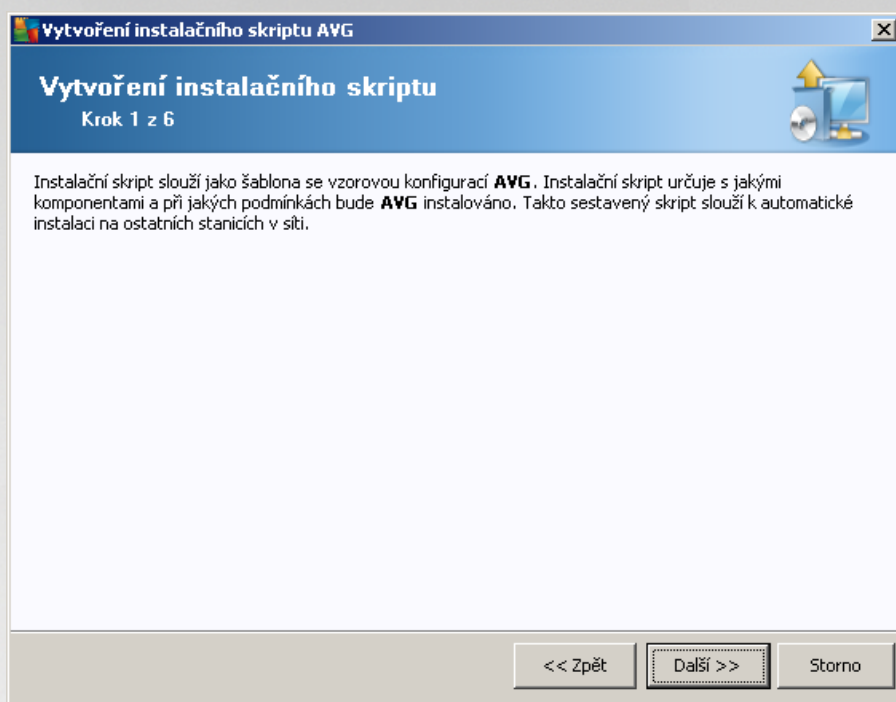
Vytvoření instalačního skriptu AVG

Vytvoření instalačního skriptu
Krok 1 z 6

Instalační skript slouží jako šablona se vzorovou konfigurací AVG. Instalační skript určuje s jakými komponentami a při jakých podmínkách bude AVG instalováno. Takto sestavený skript slouží k automatické instalaci na ostatních stanicích v síti.

<< Zpět
Další >>
Storno